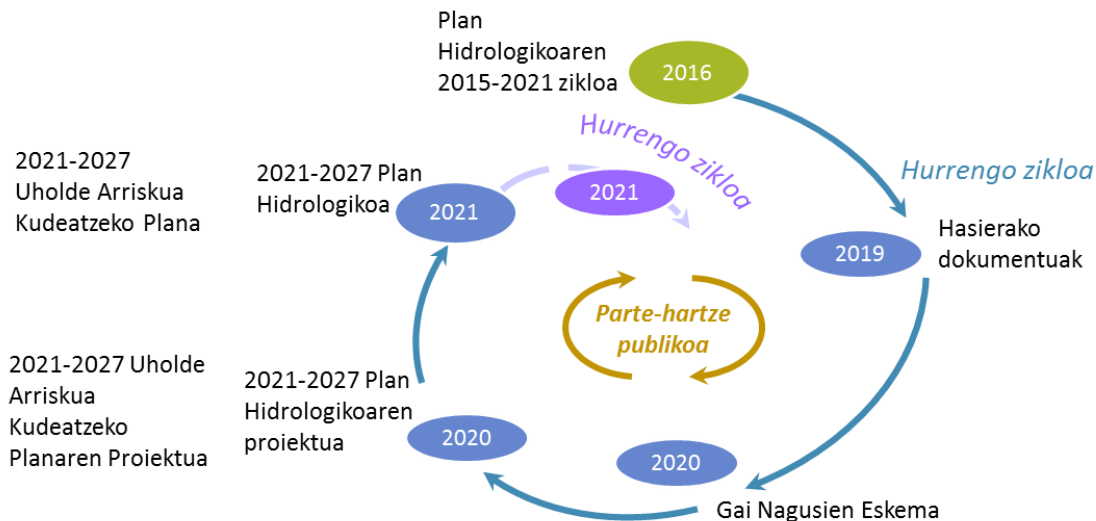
Plan Hidrologikoaren 2015-2021 zikloa

2016

Hurrengo zikloa

Hurrengo zikloa

2021-2027 Uholde Arriskua Kudeatzeko Plana

2021-2027 Plan Hidrologikoa

2021

2021

Hasierako dokumentuak

2019

Parte-hartze publikoa

2021-2027 Uholde Arriskua Kudeatzeko Planaren Proiektua

2021-2027 Plan Hidrologikoaren proiektua

2020

2020

Gai Nagusien Eskema